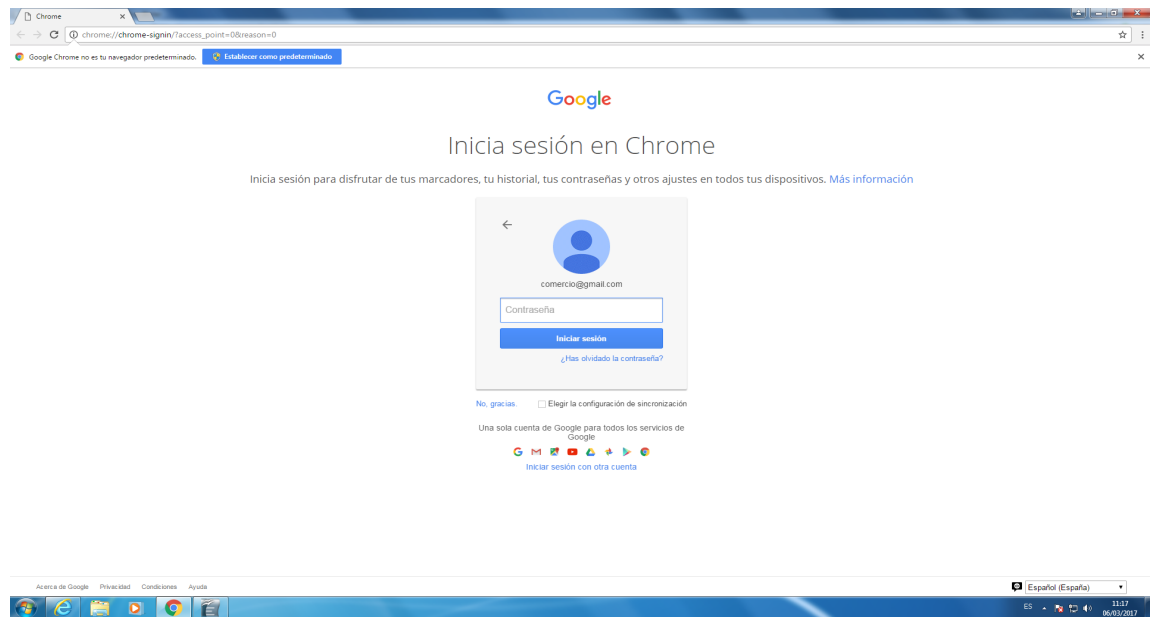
Chrome

chrome://chrome-signin/?access_point=0&reason=0

Google Chrome no es tu navegador predeterminado.
Establecer como predeterminado

Google

Inicia sesión en Chrome

Inicia sesión para disfrutar de tus marcadores, tu historial, tus contraseñas y otros ajustes en todos tus dispositivos. Más información

comercio@gmail.com

Contraseña

Iniciar sesión

¿Has olvidado la contraseña?

No, gracias.
Elegir la configuración de sincronización

Una sola cuenta de Google para todos los servicios de Google

Iniciar sesión con otra cuenta

Acerca de Google Privacidad Condiciones Ayuda

Español (España)

ES
11:17
06/03/2017